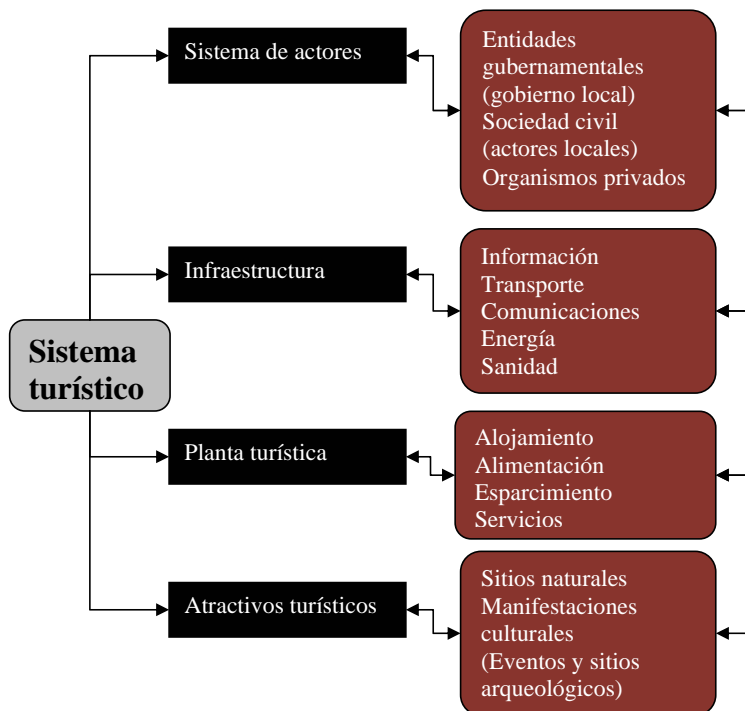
Sistema turístico

Sistema de actores

Entidades gubernamentales (gobierno local)
Sociedad civil (actores locales)
Organismos privados

Infraestructura

Información
Transporte
Comunicaciones
Energía
Sanidad

Planta turística

Alojamiento
Alimentación
Esparcimiento
Servicios

Atractivos turísticos

Sitios naturales
Manifestaciones culturales
(Eventos y sitios arqueológicos)